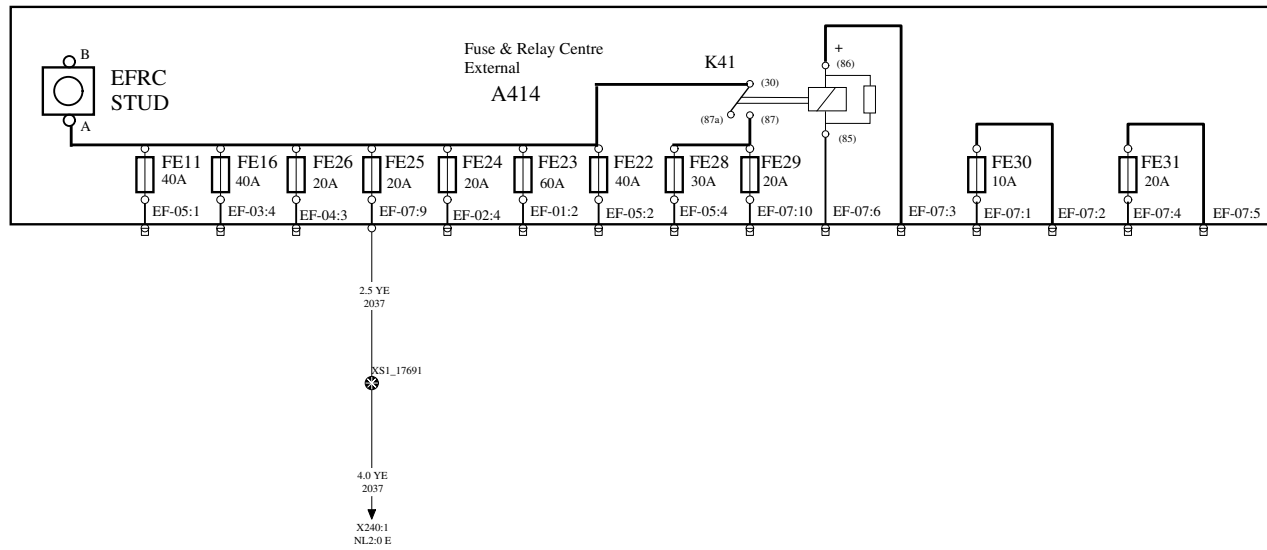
B
EFRC STUD
A

Fuse & Relay Centre External
A414

K41
(30)
(87a)
(87)
+
(86)
(85)

FE11 40A
FE16 40A
FE26 20A
FE25 20A
FE24 20A
FE23 60A
FE22 40A
FE28 30A
FE29 20A
FE30 10A
FE31 20A

EF-05:1
EF-03:4
EF-04:3
EF-07:9
EF-02:4
EF-01:2
EF-05:2
EF-05:4
EF-07:10
EF-07:6
EF-07:3
EF-07:1
EF-07:2
EF-07:4
EF-07:5

2.5 YE
2037

XS1_17691

4.0 YE
2037

X240:1
NL2:0 E